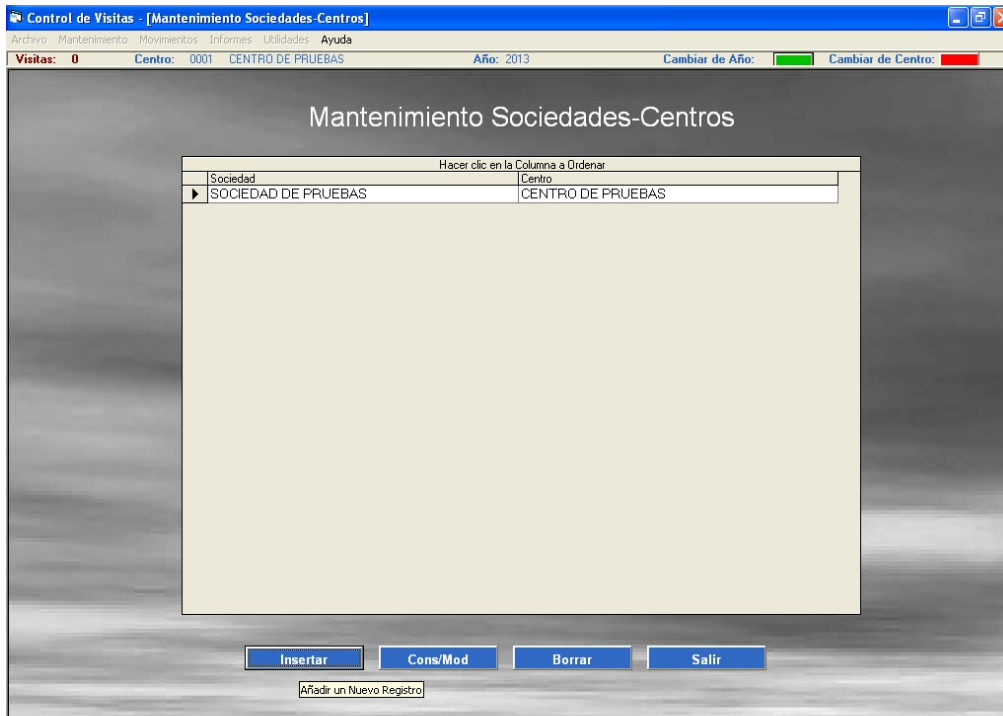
Control de Visitas - [Mantenimiento Sociedades-Centros]

Archivo Mantenimiento Movimientos Informes Utilidades Ayuda

Visitas: 0 Centro: 0001 CENTRO DE PRUEBAS Año: 2013 Cambiar de Año: Cambiar de Centro:

Mantenimiento Sociedades-Centros

Hacer clic en la Columna a Ordenar

| Sociedad | Centro |
|---|---|
| SOCIEDAD DE PRUEBAS | CENTRO DE PRUEBAS |

Insertar Cons/Mod Borrar Salir

Añadir un Nuevo Registro